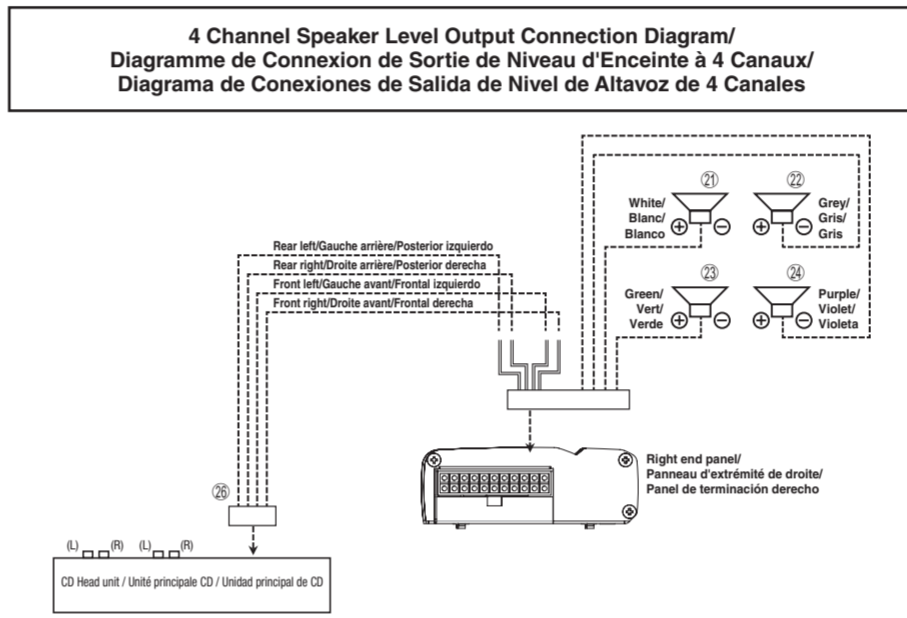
4 Channel Speaker Level Output Connection Diagram/
Diagramme de Connexion de Sortie de Niveau d'Enceinte à 4 Canaux/
Diagrama de Conexiones de Salida de Nivel de Altavoz de 4 Canales

Rear left/Gauche arrière/Posterior izquierdo
Rear right/Droite arrière/Posterior derecha
Front left/Gauche avant/Frontal izquierdo
Front right/Droite avant/Frontal derecha

㉑
White/ Blanc/ Blanco
⊕ ⊖

㉒
Grey/ Gris/ Gris
⊕ ⊖

㉓
Green/ Vert/ Verde
⊕ ⊖

㉔
Purple/ Violet/ Violeta
⊕ ⊖

Right end panel/
Panneau d'extrémité de droite/
Panel de terminación derecho

㉖

(L) (R) (L) (R)

CD Head unit / Unité principale CD / Unidad principal de CD